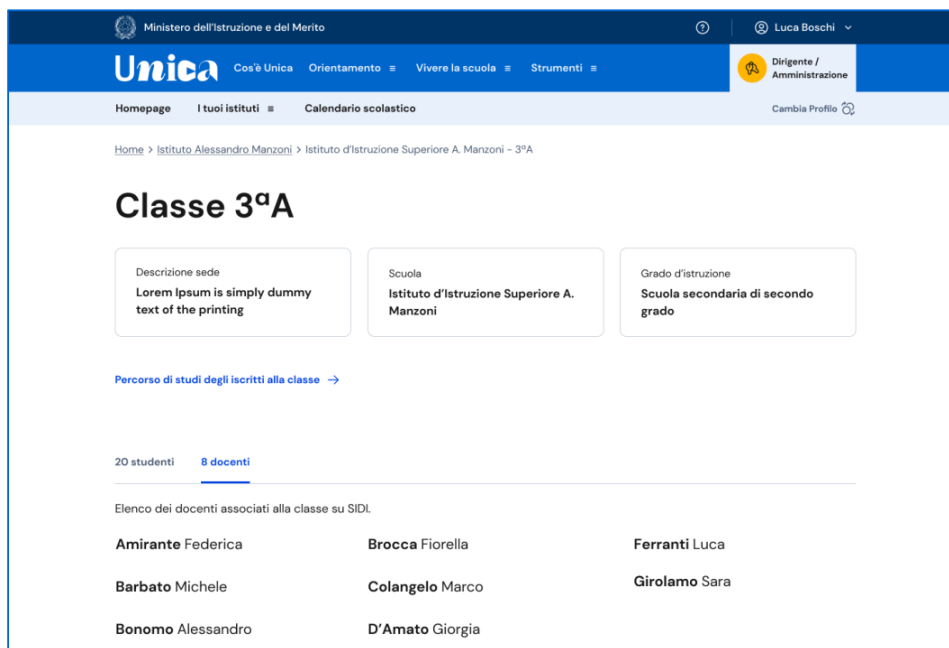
Ministero dell'Istruzione e del Merito

Luca Boschi

Unica Cos'è Unica Orientamento ≡ Vivere la scuola ≡ Strumenti ≡

Dirigente / Amministrazione

Homepage I tuoi istituti ≡ Calendario scolastico

Cambia Profilo

Home > Istituto Alessandro Manzoni > Istituto d'Istruzione Superiore A. Manzoni - 3ªA

Classe 3ªA

Descrizione sede
Lorem Ipsum is simply dummy text of the printing

Scuola
Istituto d'Istruzione Superiore A. Manzoni

Grado d'istruzione
Scuola secondaria di secondo grado

Percorso di studi degli iscritti alla classe →

20 studenti 8 docenti

Elenco dei docenti associati alla classe su SIDI.

**Amirante** Federica

**Barbato** Michele

**Bonomo** Alessandro

**Brocca** Fiorella

**Colangelo** Marco

**D'Amato** Giorgia

**Ferranti** Luca

**Girolamo** Sara